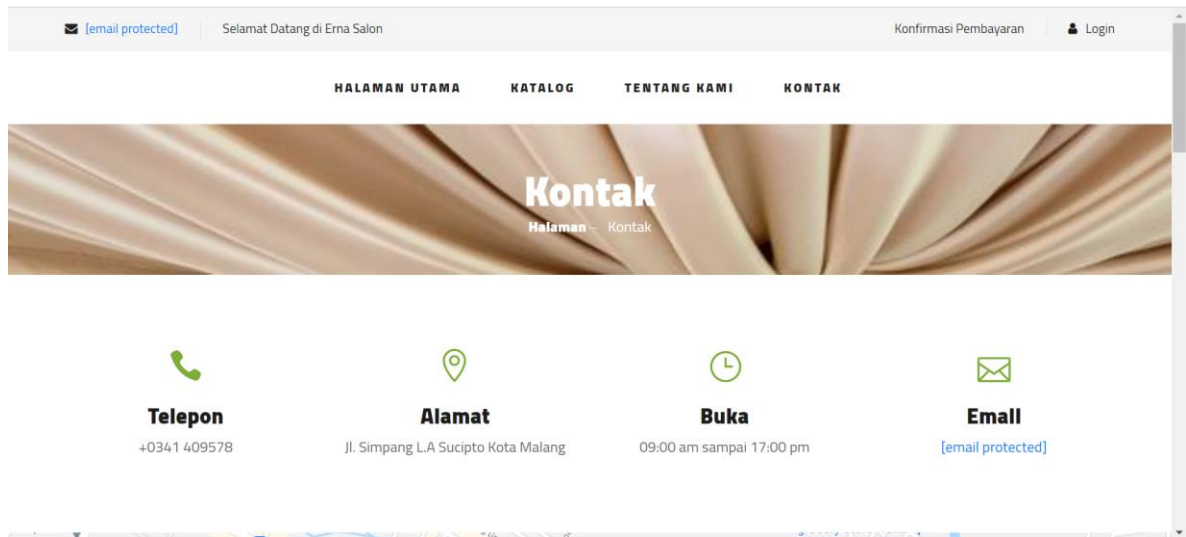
[email protected] Selamat Datang di Erna Salon

Konfirmasi Pembayaran Login

HALAMAN UTAMA KATALOG TENTANG KAMI KONTAK

Kontak

Halaman – Kontak

Telepon
+0341 409578

Alamat
Jl. Simpang L.A Sucipto Kota Malang

Buka
09:00 am sampai 17:00 pm

Email
[email protected]